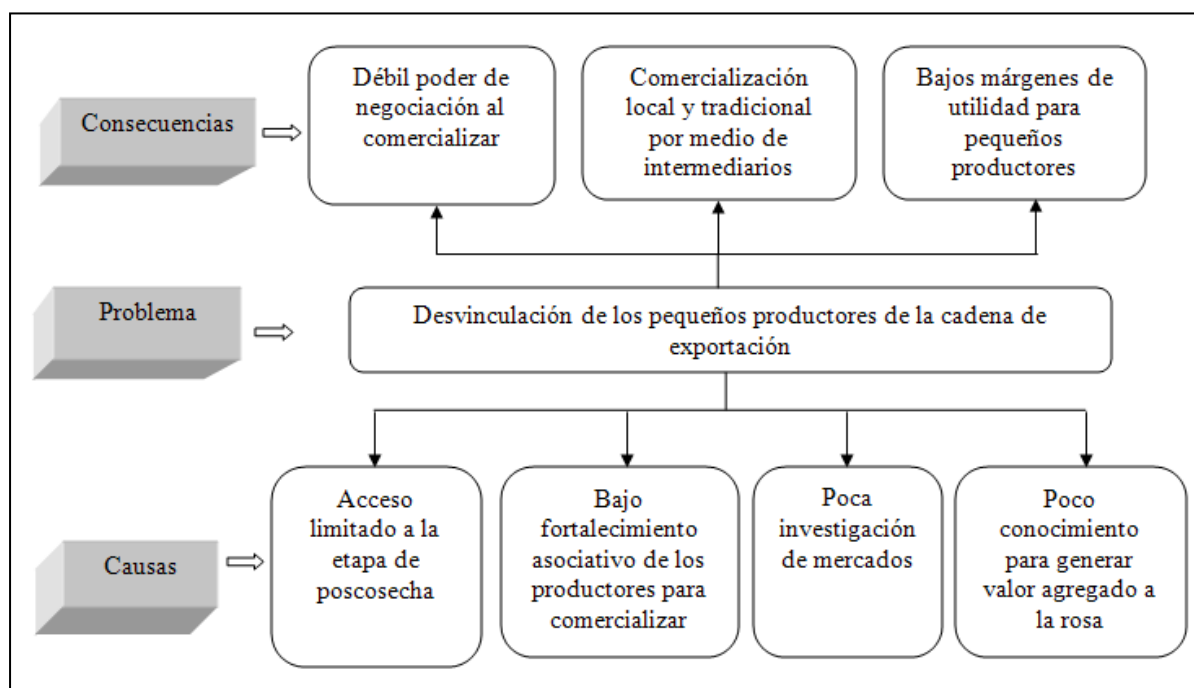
Consecuencias

Débil poder de negociación al comercializar

Comercialización local y tradicional por medio de intermediarios

Bajos márgenes de utilidad para pequeños productores

Problema

Desvinculación de los pequeños productores de la cadena de exportación

Causas

Acceso limitado a la etapa de poscosecha

Bajo fortalecimiento asociativo de los productores para comercializar

Poca investigación de mercados

Poco conocimiento para generar valor agregado a la rosa